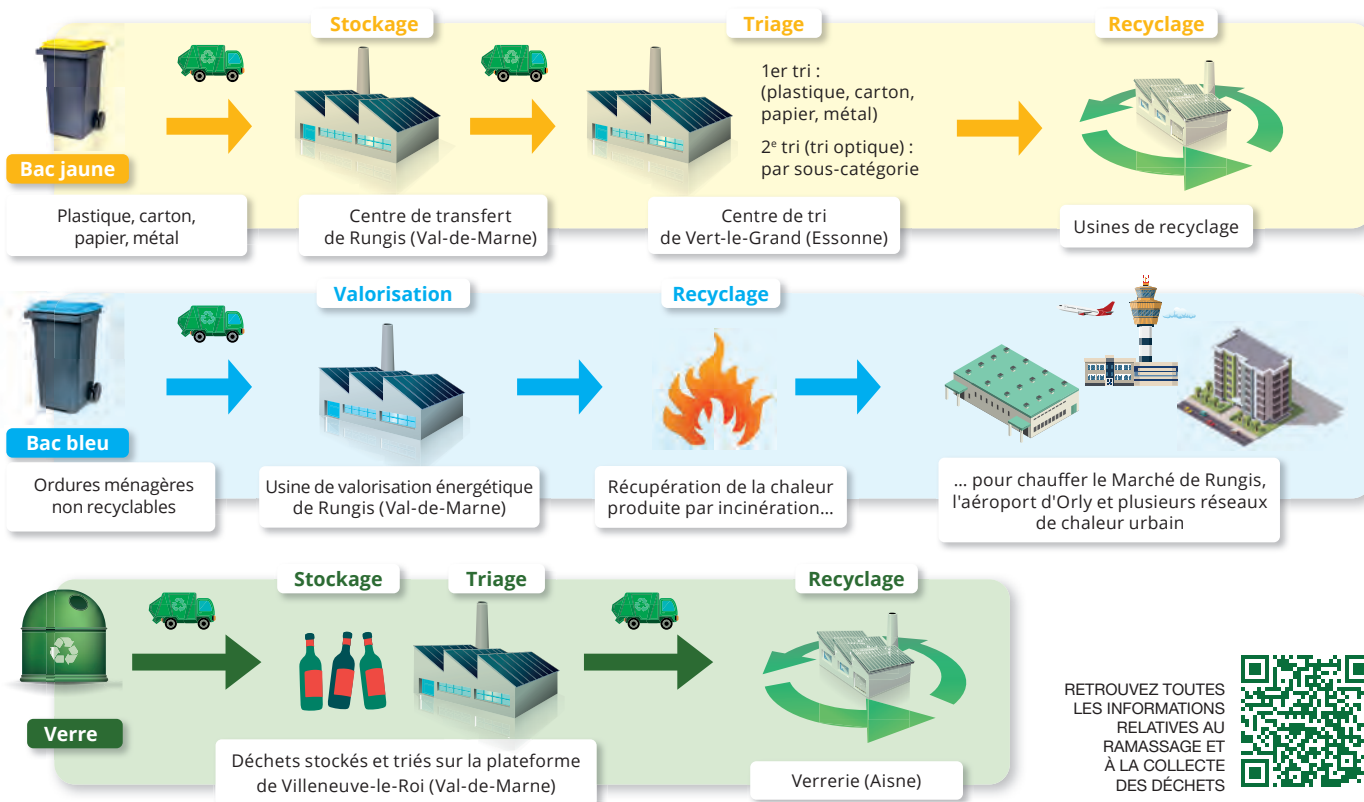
Stockage

Triage

Recyclage

Bac jaune

Plastique, carton, papier, métal

Centre de transfert de Rungis (Val-de-Marne)

1er tri : (plastique, carton, papier, métal)

2e tri (tri optique) : par sous-catégorie

Centre de tri de Vert-le-Grand (Essonne)

Usines de recyclage

Valorisation

Recyclage

Bac bleu

Ordures ménagères non recyclables

Usine de valorisation énergétique de Rungis (Val-de-Marne)

Récupération de la chaleur produite par incinération...

... pour chauffer le Marché de Rungis, l'aéroport d'Orly et plusieurs réseaux de chaleur urbain

Stockage

Triage

Recyclage

Verre

Déchets stockés et triés sur la plateforme de Villeneuve-le-Roi (Val-de-Marne)

Verrerie (Aisne)

RETROUVEZ TOUTES LES INFORMATIONS RELATIVES AU RAMASSAGE ET À LA COLLECTE DES DÉCHETS